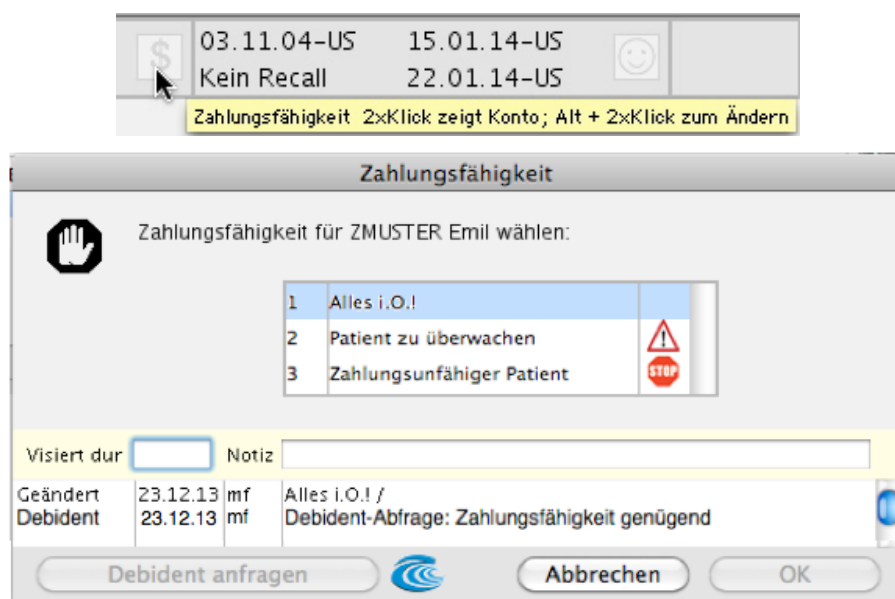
03.11.04-US 15.01.14-US
Kein Recall 22.01.14-US

Zahlungsfähigkeit 2xKlick zeigt Konto; Alt + 2xKlick zum Ändern

Zahlungsfähigkeit

Zahlungsfähigkeit für ZMUSTER Emil wählen:

| | |
|---|---|
| 1 | Alles i.O.! |
| 2 | Patient zu überwachen |
| 3 | Zahlungsunfähiger Patient |

STOP

Visiert dur Notiz

| | | | |
|---|---|---|---|
| Geändert | 23.12.13 | mf | Alles i.O.! / |
| Debident | 23.12.13 | mf | Debident-Abfrage: Zahlungsfähigkeit genügend |

Debident anfragen Abbrechen OK